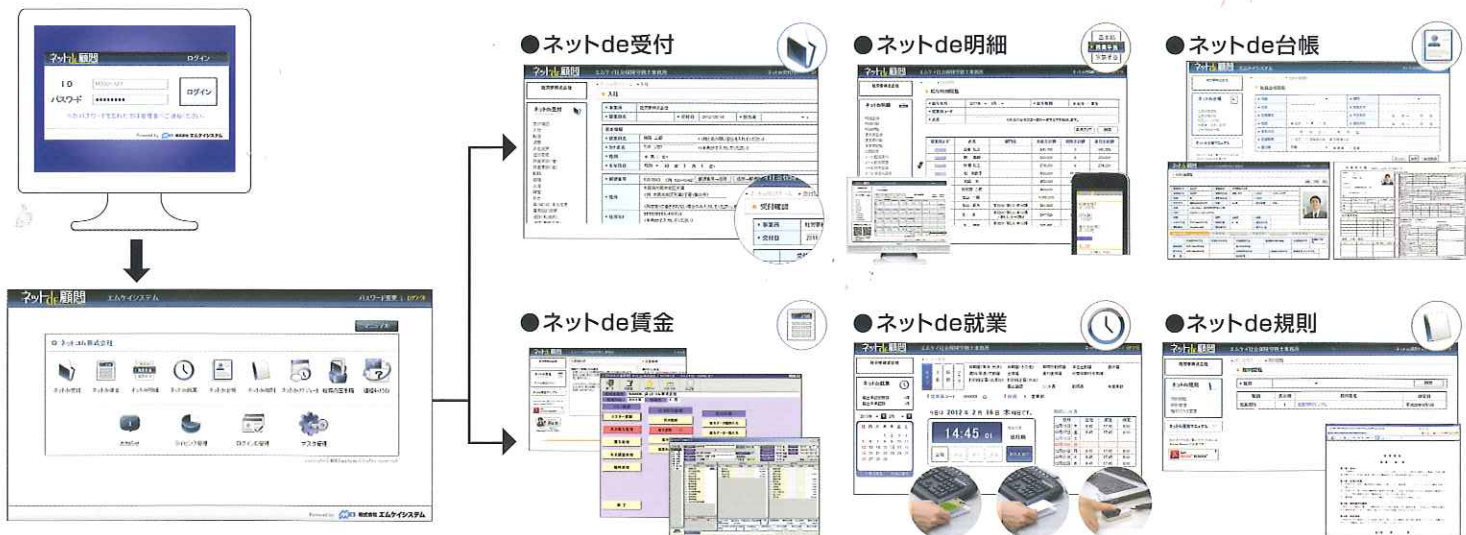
ネットde顧問
ログイン
ID
パスワード
●●●●●●●●
ログイン
Powered by 株式会社エムケイシステム

ネットde顧問 エムケイシステム
パスワード変更 | ログアウト
ネットde株式会社
ネットde受付
ネットde賃金
ネットde明細
ネットde就業
ネットde台帳
ネットde規則
ネットdeスケジュール
Powered by 株式会社エムケイシステム

●ネットde受付
受付確認
●ネットde明細
●ネットde台帳
●ネットde賃金
●ネットde就業
今日は 2012年 2月 28日 (火)曜日です。
14:45
●ネットde規則